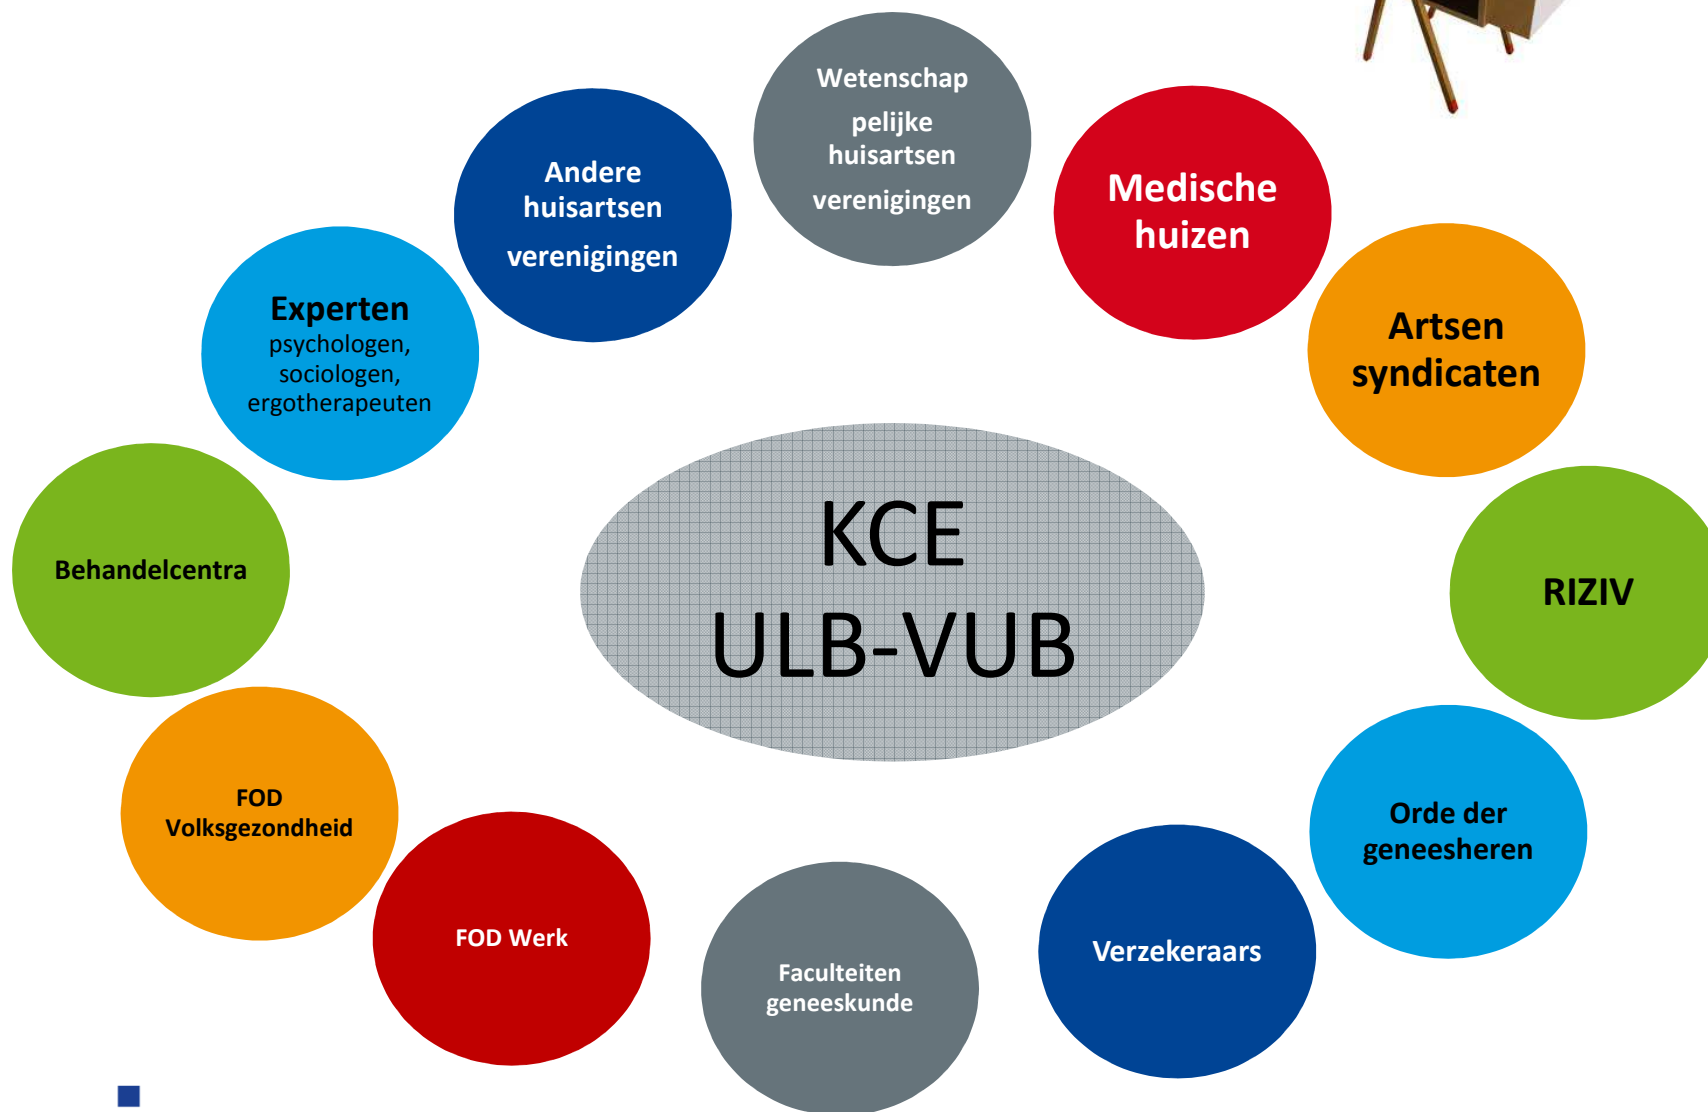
Wetenschap pelijke huisartsen verenigingen

Medische huizen

Artsen syndicaten

RIZIV

Orde der geneesheren

Verzekeraars

Faculteiten geneeskunde

FOD Werk

FOD Volksgezondheid

Behandelcentra

Experten psychologen, sociologen, ergotherapeuten

Andere huisartsen verenigingen

KCE
ULB-VUB